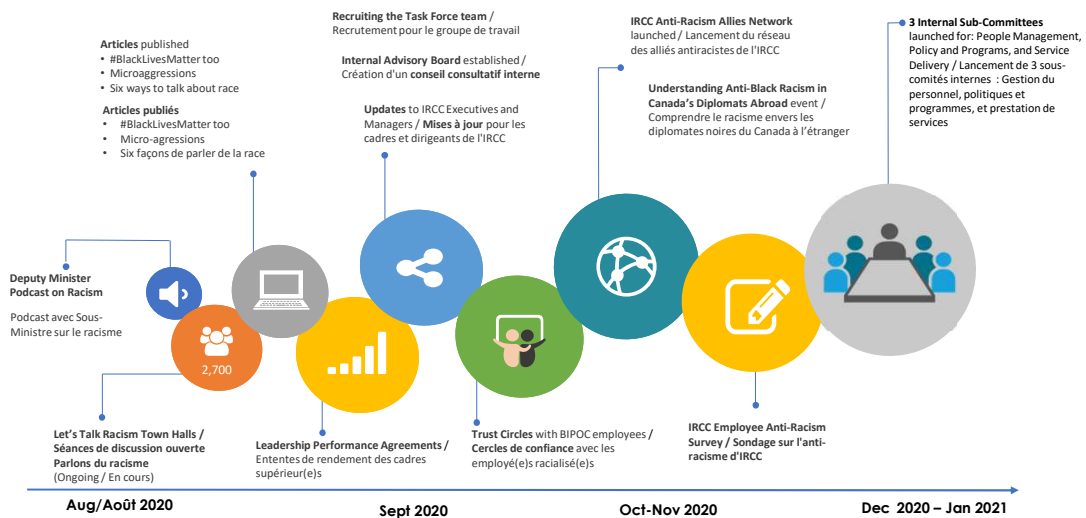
Recruiting the Task Force team / Recrutement pour le groupe de travail

Internal Advisory Board established / Création d'un conseil consultatif interne

Articles published
• #BlackLivesMatter too
• Microaggressions
• Six ways to talk about race

Articles publiés
• #BlackLivesMatter too
• Micro-agressions
• Six façons de parler de la race

Updates to IRCC Executives and Managers / Mises à jour pour les cadres et dirigeants de l'IRCC

IRCC Anti-Racism Allies Network launched / Lancement du réseau des alliés antiracistes de l'IRCC

Understanding Anti-Black Racism in Canada's Diplomats Abroad event / Comprendre le racisme envers les diplomates noires du Canada à l'étranger

3 Internal Sub-Committees launched for: People Management, Policy and Programs, and Service Delivery / Lancement de 3 sous-comités internes : Gestion du personnel, politiques et programmes, et prestation de services

Deputy Minister Podcast on Racism

Podcast avec Sous-Ministre sur le racisme

2,700

Let's Talk Racism Town Halls / Séances de discussion ouverte Parlons du racisme
(Ongoing / En cours)

Leadership Performance Agreements / Ententes de rendement des cadres supérieur(e)s

Trust Circles with BIPOC employees / Cercles de confiance avec les employé(e)s racialisé(e)s

IRCC Employee Anti-Racism Survey / Sondage sur l'anti-racisme d'IRCC

Aug/Août 2020

Sept 2020

Oct-Nov 2020

Dec 2020 – Jan 2021